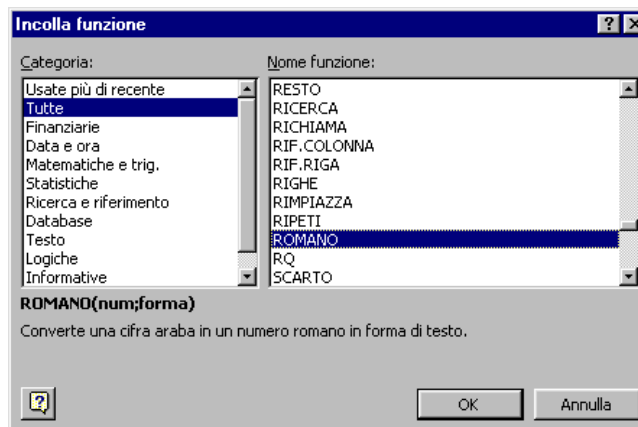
Incolla funzione

Categoria:

Usate più di recente
Tutte
Finanziarie
Data e ora
Matematiche e trig.
Statistiche
Ricerca e riferimento
Database
Testo
Logiche
Informative

Nome funzione:

RESTO
RICERCA
RICHIAMA
RIF.COLONNA
RIF.RIGA
RIGHE
RIMPIAZZA
RIPETI
ROMANO
RQ
SCARTO

ROMANO(num;forma)

Converte una cifra araba in un numero romano in forma di testo.

OK

Annulla